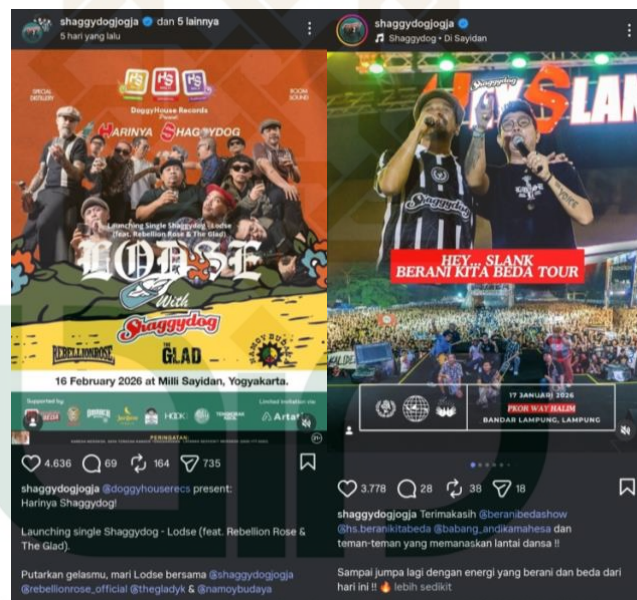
shaggydogjogja dan 5 lainnya
5 hari yang lalu

DoggyHouse Records Present
HARINYA SHAGGYDOG
SPECIAL DISTILLERY
BOOM SOUND
Launching Single Shaggydog - Lodse (feat. Rebellion Rose & The Glad)
LODSE
WITH
Shaggydog
REBELLIONROSE
THE GLAD
16 February 2026 at Milli Sayidan, Yogyakarta.
Supported by:
Limited invitation via:
Artat
PERINGATAN

4.636 69 164 735

shaggydogjogja @doggyhouserecs present:
Harinya Shaggydog!

Launching single Shaggydog - Lodse (feat. Rebellion Rose & The Glad).

Putarkan gelasmu, mari Lodse bersama @shaggydogjogja @rebellionrose_official @thegladyk & @namoybudaya

shaggydogjogja
Shaggydog • Di Sayidan

Shaggydog
HEY... SLANK
BERANI KITA BEDA TOUR
17 JANUARI 2026
PKOR WAY HALIM
BANDAR LAMPUNG, LAMPUNG

3.778 28 38 18

shaggydogjogja Terimakasih @beranibedashow @hs.beranikitabeda @babang_andikamahesa dan teman-teman yang memanaskan lantai dansa !!

Sampai jumpa lagi dengan energi yang berani dan beda dari hari ini !! 🔥 lebih sedikit